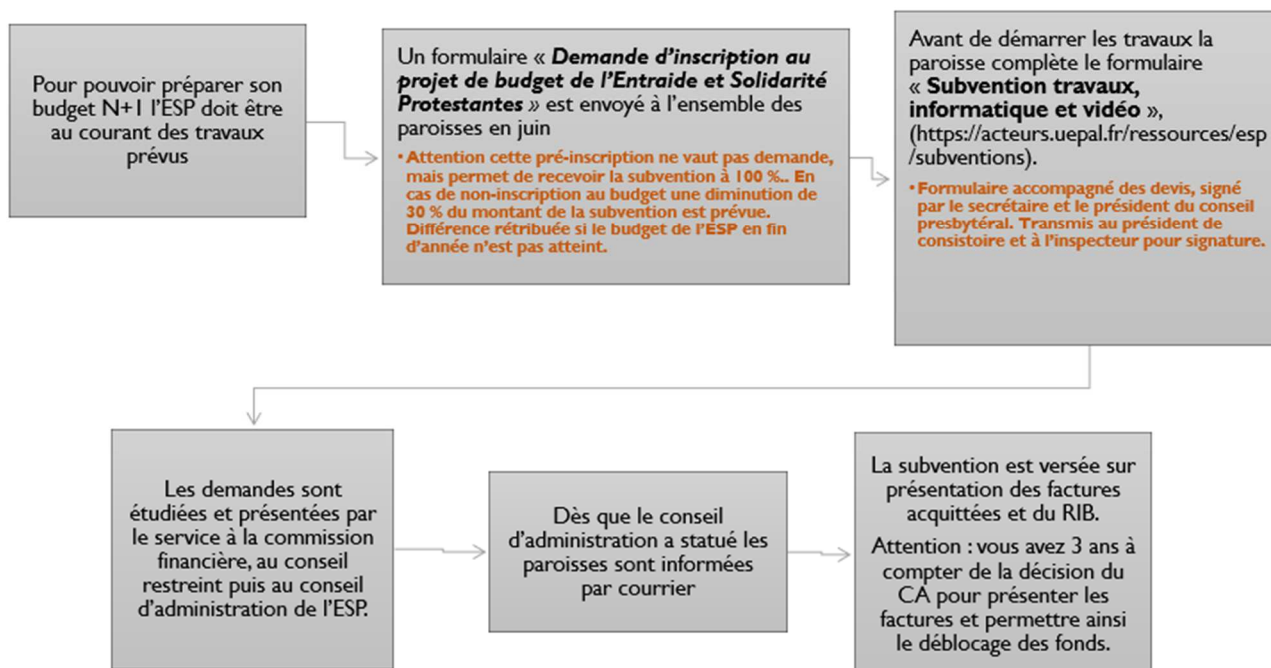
Pour pouvoir préparer son budget N+1 l'ESP doit être au courant des travaux prévus

Un formulaire « ***Demande d'inscription au projet de budget de l'Entraide et Solidarité Protestantes*** » est envoyé à l'ensemble des paroisses en juin

• **Attention cette pré-inscription ne vaut pas demande, mais permet de recevoir la subvention à 100 %.. En cas de non-inscription au budget une diminution de 30 % du montant de la subvention est prévue. Différence rétribuée si le budget de l'ESP en fin d'année n'est pas atteint.**

Avant de démarrer les travaux la paroisse complète le formulaire « **Subvention travaux, informatique et vidéo** », (https://acteurs.uepal.fr/ressources/esp/subventions).

• **Formulaire accompagné des devis, signé par le secrétaire et le président du conseil presbytéral. Transmis au président de consistoire et à l'inspecteur pour signature.**

Les demandes sont étudiées et présentées par le service à la commission financière, au conseil restreint puis au conseil d'administration de l'ESP.

Dès que le conseil d'administration a statué les paroisses sont informées par courrier

La subvention est versée sur présentation des factures acquittées et du RIB.

Attention : vous avez 3 ans à compter de la décision du CA pour présenter les factures et permettre ainsi le déblocage des fonds.